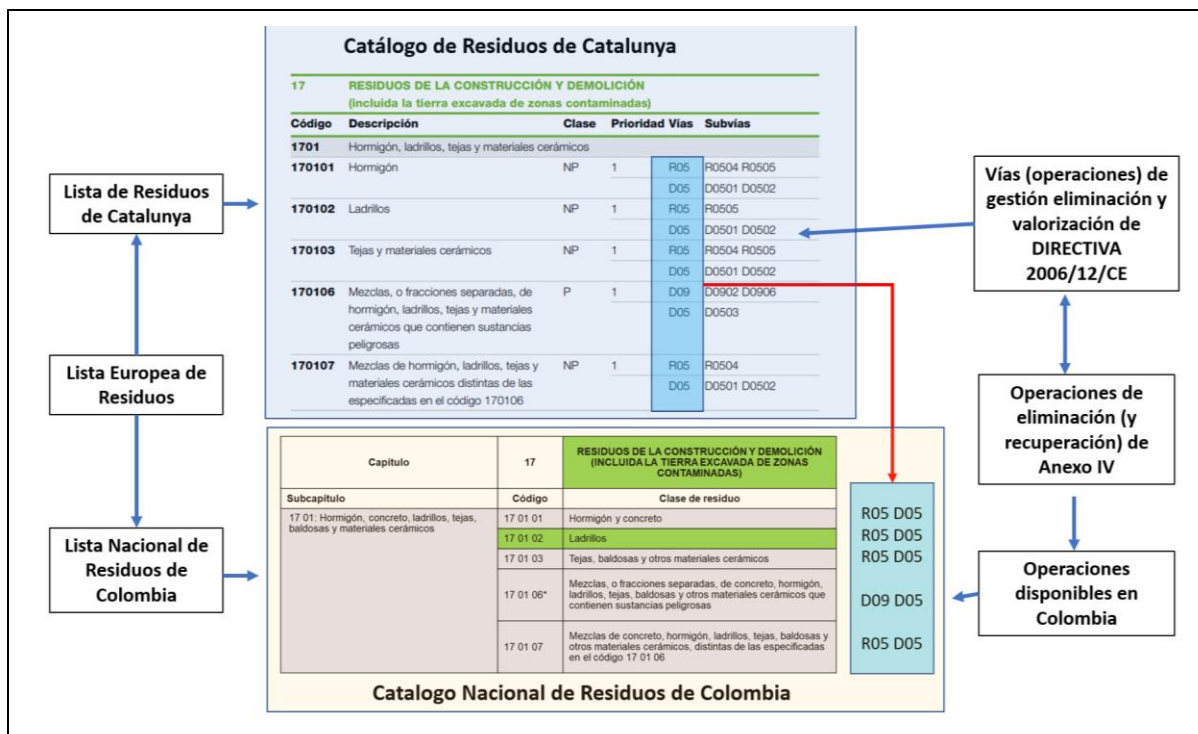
Catálogo de Residuos de Catalunya

17 RESIDUOS DE LA CONSTRUCCIÓN Y DEMOLICIÓN (incluida la tierra excavada de zonas contaminadas)

| Código | Descripción | Clase | Prioridad | Vías | Subvías |
|---|---|---|---|---|---|
| 1701 | Hormigón, ladrillos, tejas y materiales cerámicos | | | | |
| 170101 | Hormigón | NP | 1 | R05 | R0504 R0505 |
| | | | | D05 | D0501 D0502 |
| 170102 | Ladrillos | NP | 1 | R05 | R0505 |
| | | | | D05 | D0501 D0502 |
| 170103 | Tejas y materiales cerámicos | NP | 1 | R05 | R0504 R0505 |
| | | | | D05 | D0501 D0502 |
| 170106 | Mezclas, o fracciones separadas, de hormigón, ladrillos, tejas y materiales cerámicos que contienen sustancias peligrosas | P | 1 | D09 | D0902 D0906 |
| | | | | D05 | D0503 |
| 170107 | Mezclas de hormigón, ladrillos, tejas y materiales cerámicos distintas de las especificadas en el código 170106 | NP | 1 | R05 | R0504 |
| | | | | D05 | D0501 D0502 |

Lista de Residuos de Catalunya

Lista Europea de Residuos

Lista Nacional de Residuos de Colombia

Vías (operaciones) de gestión eliminación y valorización de DIRECTIVA 2006/12/CE

Operaciones de eliminación (y recuperación) de Anexo IV

Operaciones disponibles en Colombia

| Capítulo | 17 | RESIDUOS DE LA CONSTRUCCIÓN Y DEMOLICIÓN (INCLUIDA LA TIERRA EXCAVADA DE ZONAS CONTAMINADAS) | |
|---|---|---|---|
| Subcapítulo | Código | Clase de residuo | |
| 17 01: Hormigón, concreto, ladrillos, tejas, baldosas y materiales cerámicos | 17 01 01 | Hormigón y concreto | R05 D05 |
| | 17 01 02 | Ladrillos | R05 D05 |
| | 17 01 03 | Tejas, baldosas y otros materiales cerámicos | R05 D05 |
| | 17 01 06* | Mezclas, o fracciones separadas, de concreto, hormigón, ladrillos, tejas, baldosas y otros materiales cerámicos que contienen sustancias peligrosas | D09 D05 |
| | 17 01 07 | Mezclas de concreto, hormigón, ladrillos, tejas, baldosas y otros materiales cerámicos, distintas de las especificadas en el código 17 01 06 | R05 D05 |

Catalogo Nacional de Residuos de Colombia